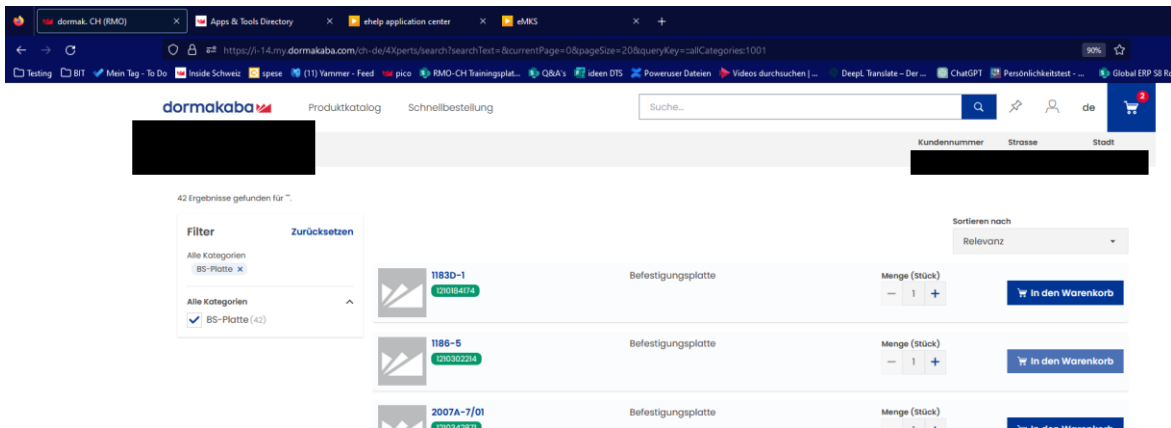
dormak. CH (RMO) × Apps & Tools Directory × ehelp application center × eMKS × +

https://i-14.my.dormakaba.com/ch-de/4Xperts/search?searchText=&currentPage=0&pageSize=20&queryKey=:allCategories:1001

90%

Testing BIT Mein Tag - To Do Inside Schweiz spese (11) Yammer - Feed pico RMO-CH Trainingsplat... Q&A's ideen DTS Poweruser Dateien Videos durchsuchen | ... DeepL Translate – Der ... ChatGPT Persönlichkeitstest - ... Global ERP S8 R

dormakaba Produktkatalog Schnellbestellung Suche... de 2

Kundennummer Strasse Stadt

42 Ergebnisse gefunden für "".

Filter Zurücksetzen

Alle Kategorien
BS-Platte ×

Alle Kategorien
BS-Platte (42)

Sortieren nach
Relevanz

1183D-1
1210184174
Befestigungsplatte
Menge (Stück)
− 1 +
In den Warenkorb

1186-5
1210302214
Befestigungsplatte
Menge (Stück)
− 1 +
In den Warenkorb

2007A-7/01
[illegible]
Befestigungsplatte
Menge (Stück)
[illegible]